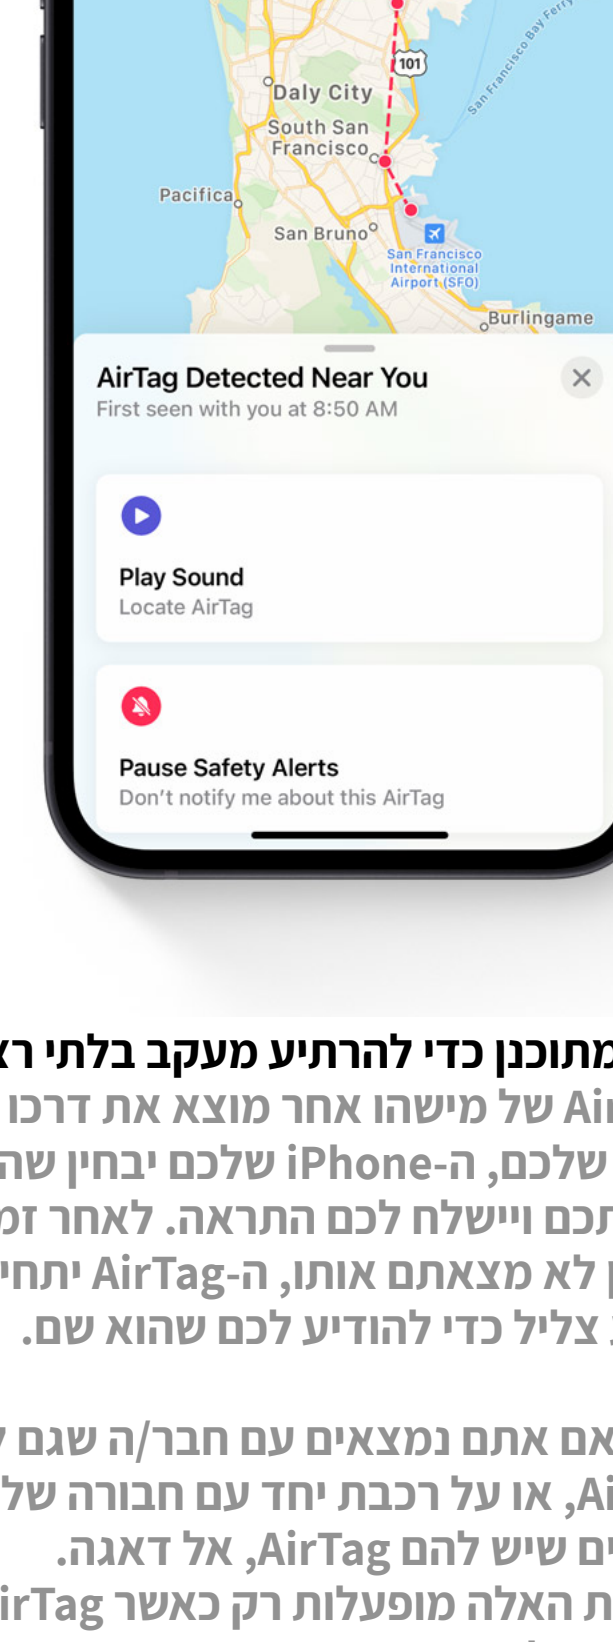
101

Daly City

South San Francisco

Pacifica

San Bruno

San Francisco International Airport (SFO)

Burlingame

San Francisco Bay Ferry

AirTag Detected Near You
First seen with you at 8:50 AM

Play Sound
Locate AirTag

Pause Safety Alerts
Don't notify me about this AirTag

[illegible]מתוכנן כדי להרתיע מעקב בלתי ר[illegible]
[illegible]Ai של מישהו אחר מוצא את דרכו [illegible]
שלכם, ה-iPhone שלכם יבחין שה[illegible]
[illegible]תכם ויישלח לכם התראה. לאחר ז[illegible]
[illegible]ן לא מצאתם אותו, ה-AirTag יתחי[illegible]
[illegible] צליל כדי להודיע לכם שהוא שם.

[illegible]אם אתם נמצאים עם חבר/ה שגם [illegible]
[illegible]Ai, או על רכבת יחד עם חבורה של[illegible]
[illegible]ים שיש להם AirTag, אל דאגה.
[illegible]ת האלה מופעלות רק כאשר irTag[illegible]